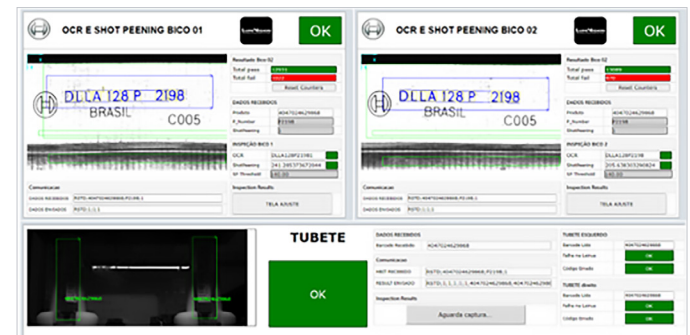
OCR E SHOT PEENING BICO 01

OK

Resultado Bico 02
Total pass
Total fail
Reset Counters

DLLA 128 P 2198
BRASIL
C005

DADOS RECEBIDOS
Produto 404702462986B
P_Number P2198
ShotPeening

INSPEÇÃO BICO 1
OCR DLLA128P2198
ShotPeening
SP Threshold

Comunicacao
DADOS RECEBIDOS P(OTO;404702462986B;P2198;1
DADOS ENVIADOS P(OTO;1;1;1

Inspection Results
TELA AJUSTE

OCR E SHOT PEENING BICO 02

OK

Resultado Bico 02
Total pass
Total fail
Reset Counters

DLLA 128 P 2198
BRASIL
C005

DADOS RECEBIDOS
Produto 404702462986B
P_Number P2198
ShotPeening

INSPEÇÃO BICO 2
OCR DLLA128P2198
ShotPeening
SP Threshold

Comunicacao
DADOS RECEBIDOS P(OTO;404702462986B;P2198;1
DADOS ENVIADOS P(OTO;1;1;1

Inspection Results
TELA AJUSTE

TUBETE

OK

DADOS RECEBIDOS
Barcode Recebido 404702462986B

Comunicacao
MBT RECEBIDO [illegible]
RESULT ENVIADO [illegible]

Inspection Results
Aguarda captura...

TUBETE ESQUERDO
Barcode Lido 404702462986B
Falha na Leitura OK
Código Errado OK

TUBETE direito
Barcode Lido 404702462986B
Falha na Leitura OK
Código Errado OK